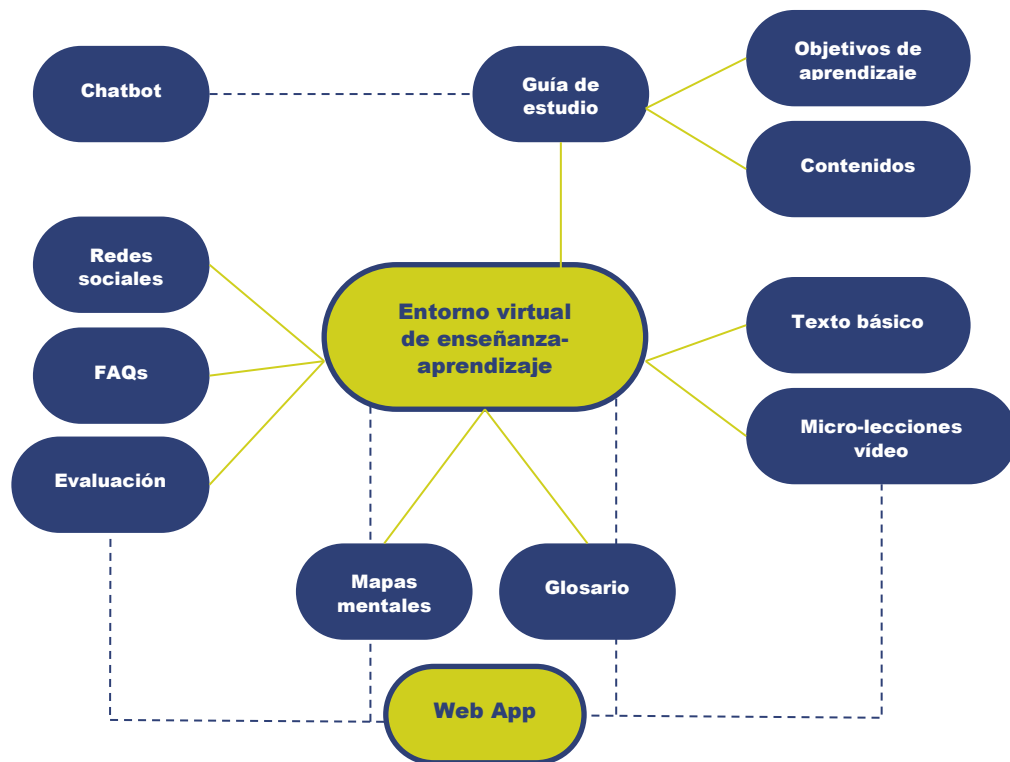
Chatbot

Guía de estudio

Objetivos de aprendizaje

Contenidos

Redes sociales

FAQs

Evaluación

Entorno virtual de enseñanza-aprendizaje

Texto básico

Micro-lecciones vídeo

Mapas mentales

Glosario

Web App